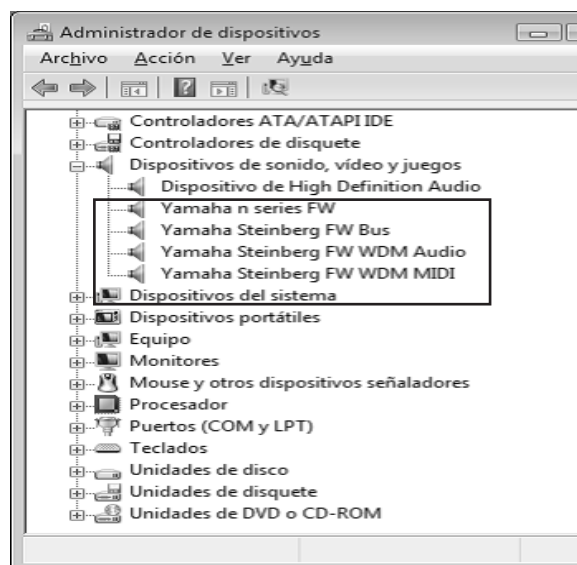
Administrador de dispositivos

Archivo Acción Ver Ayuda

Controladores ATA/ATAPI IDE
Controladores de disquete
Dispositivos de sonido, vídeo y juegos
Dispositivo de High Definition Audio
Yamaha n series FW
Yamaha Steinberg FW Bus
Yamaha Steinberg FW WDM Audio
Yamaha Steinberg FW WDM MIDI
Dispositivos del sistema
Dispositivos portátiles
Equipo
Monitores
Mouse y otros dispositivos señaladores
Procesador
Puertos (COM y LPT)
Teclados
Unidades de disco
Unidades de disquete
Unidades de DVD o CD-ROM